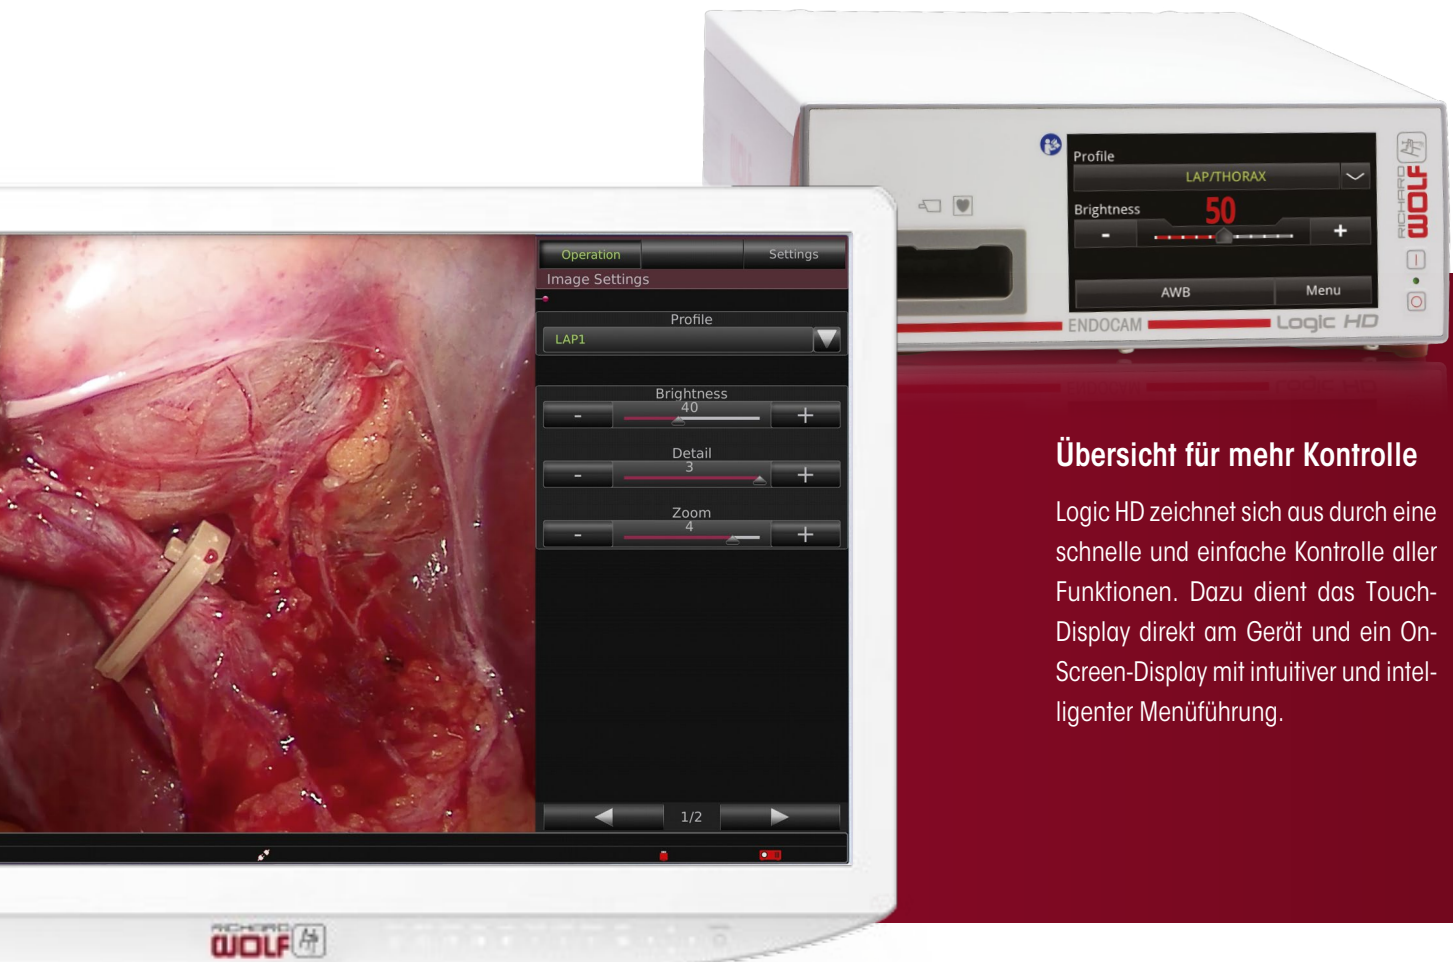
Profile
LAP/THORAX
Brightness
50
-
+
AWB
Menu
RICHARD WOLF
ENDOCAM
Logic HD

Operation
Settings
Image Settings
Profile
LAP1
Brightness
40
-
+
Detail
3
-
+
Zoom
4
-
+
1/2

RICHARD WOLF

Übersicht für mehr Kontrolle

Logic HD zeichnet sich aus durch eine schnelle und einfache Kontrolle aller Funktionen. Dazu dient das Touch-Display direkt am Gerät und ein On-Screen-Display mit intuitiver und intelligenter Menüführung.